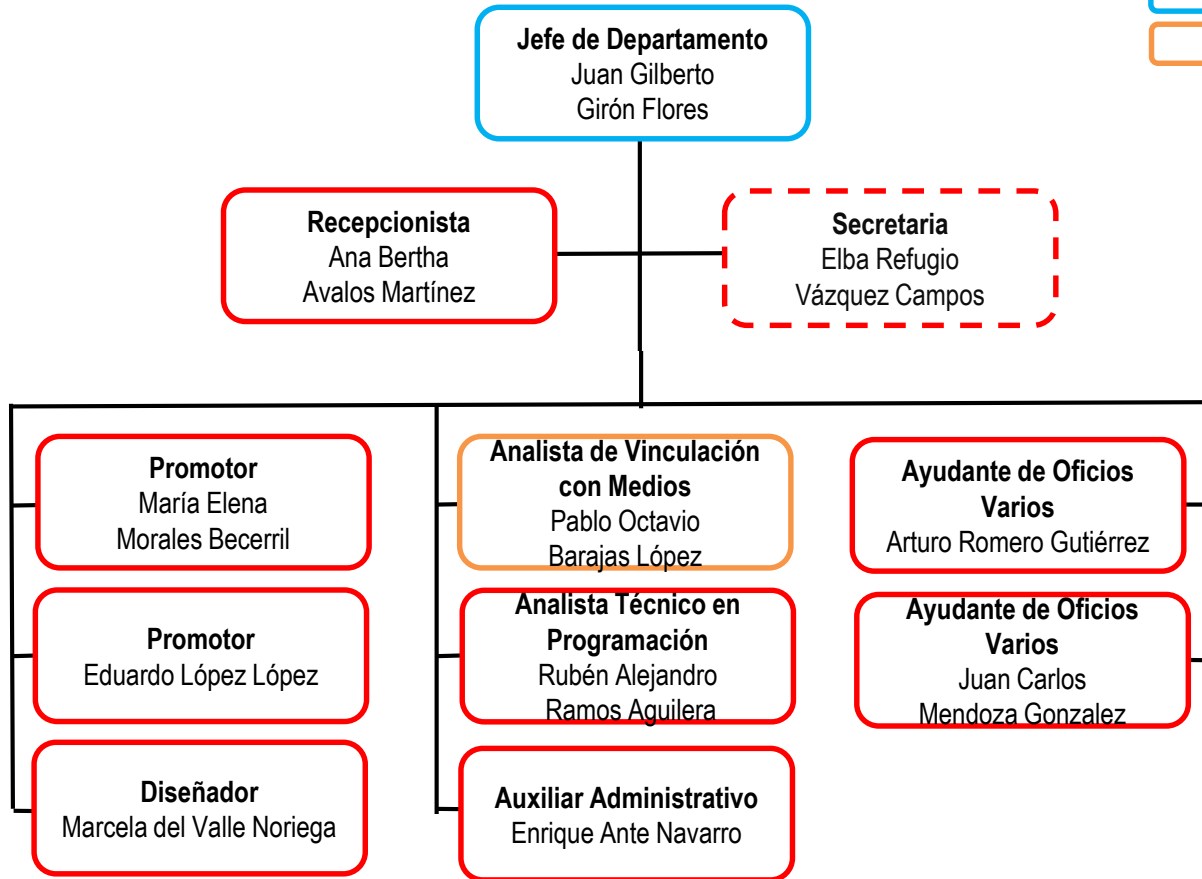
**Jefe de Departamento**
Juan Gilberto
Girón Flores

**Recepcionista**
Ana Bertha
Avalos Martínez

**Secretaria**
Elba Refugio
Vázquez Campos

**Promotor**
María Elena
Morales Becerril

**Promotor**
Eduardo López López

**Diseñador**
Marcela del Valle Noriega

**Analista de Vinculación con Medios**
Pablo Octavio
Barajas López

**Analista Técnico en Programación**
Rubén Alejandro
Ramos Aguilera

**Auxiliar Administrativo**
Enrique Ante Navarro

**Ayudante de Oficios Varios**
Arturo Romero Gutiérrez

**Ayudante de Oficios Varios**
Juan Carlos
Mendoza Gonzalez